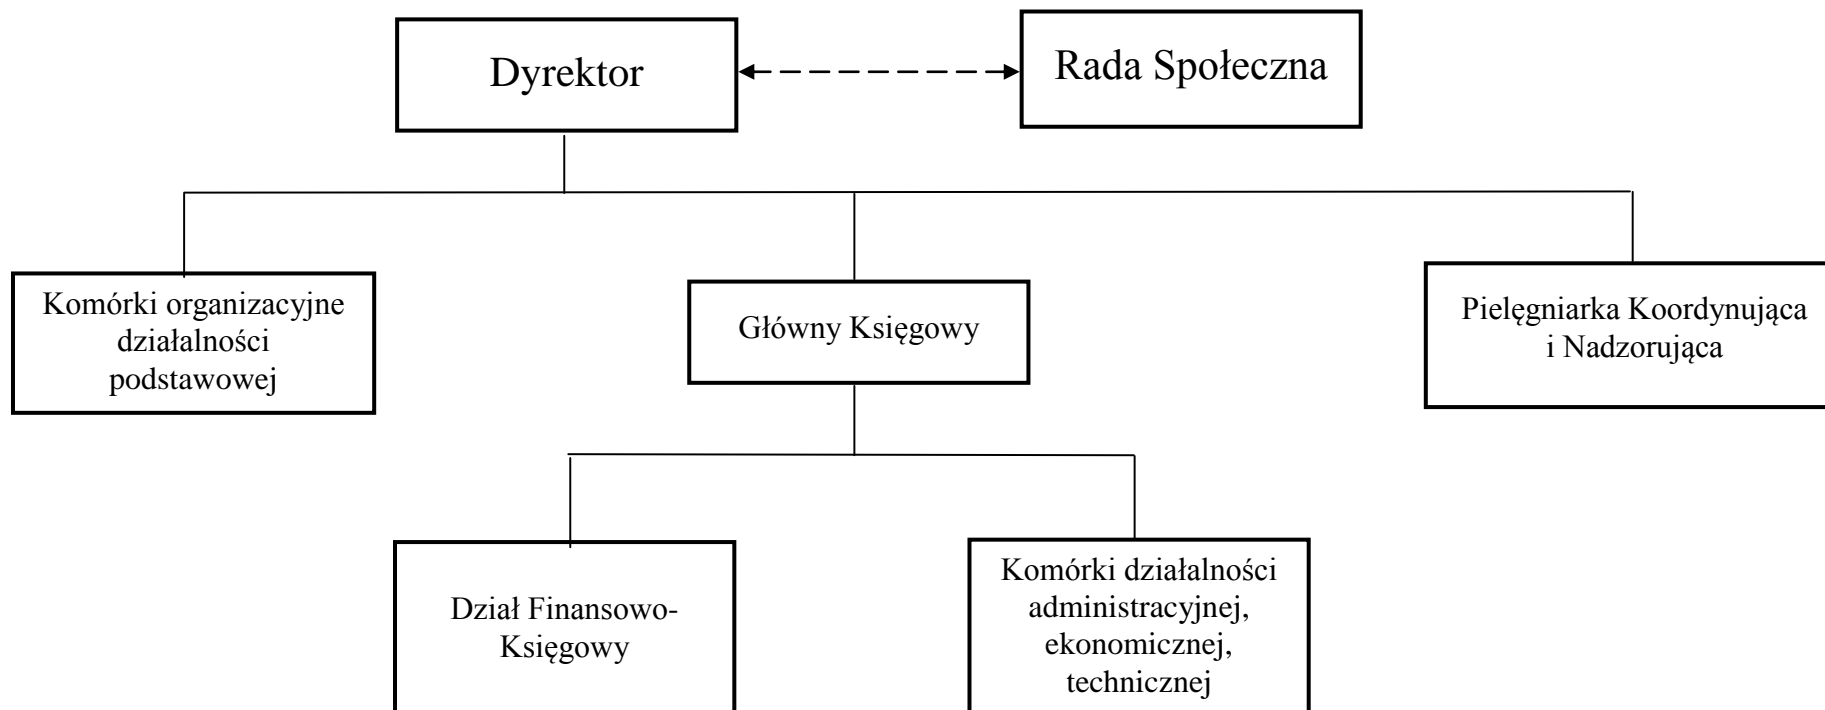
Dyrektor

Rada Społeczna

Komórki organizacyjne działalności podstawowej

Główny Księgowy

Pielęgniarka Koordynująca i Nadzorująca

Dział Finansowo-Księgowy

Komórki działalności administracyjnej, ekonomicznej, technicznej